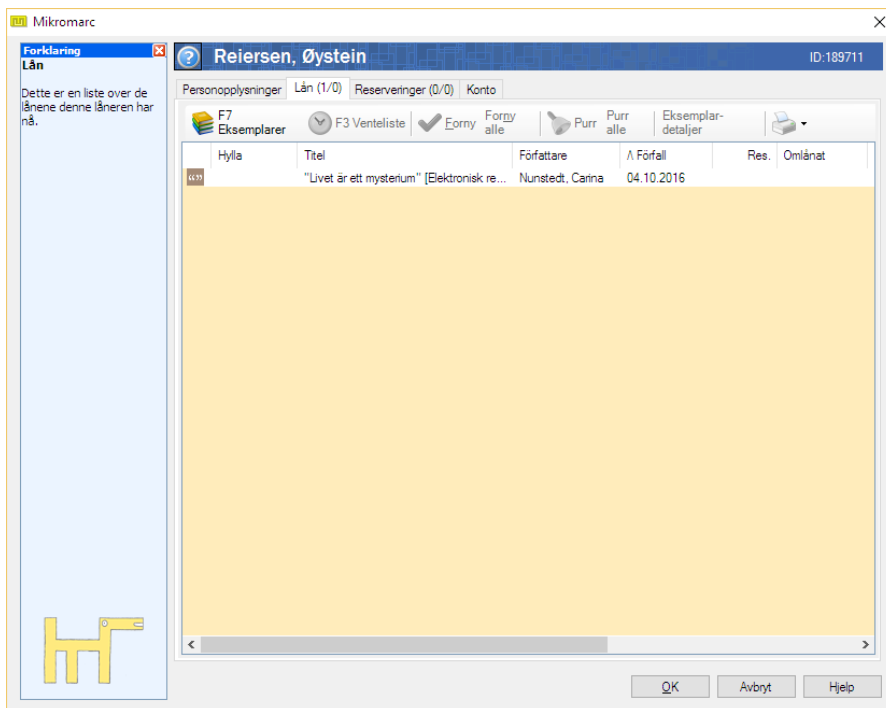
Mikromarc

Forklaring
Lån

Dette er en liste over de lånene denne låneren har nå.

Reiersen, Øystein
ID:189711

Personopplysninger | Lån (1/0) | Reserveringer (0/0) | Konto

F7 Eksemplarer | F3 Venteliste | Forny | Forny alle | Purr | Purr alle | Eksemplar-detaljer

| Hylla | Titel | Författare | ∧ Förfall | Res. | Omlånat |
|---|---|---|---|---|---|
| | "Livet är ett mysterium" [Elektronisk re... | Nunstedt, Carina | 04.10.2016 | | |

OK | Avbryt | Hjelp